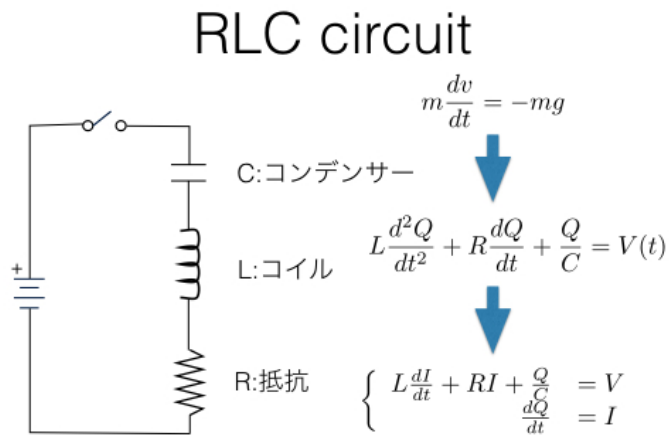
RLC circuit

$m\frac{dv}{dt} = -mg$

C:コンデンサー

+

$L\frac{d^2Q}{dt^2} + R\frac{dQ}{dt} + \frac{Q}{C} = V(t)$

L:コイル

R:抵抗

$\begin{cases} L\frac{dI}{dt} + RI + \frac{Q}{C} = V \\ \frac{dQ}{dt} = I \end{cases}$